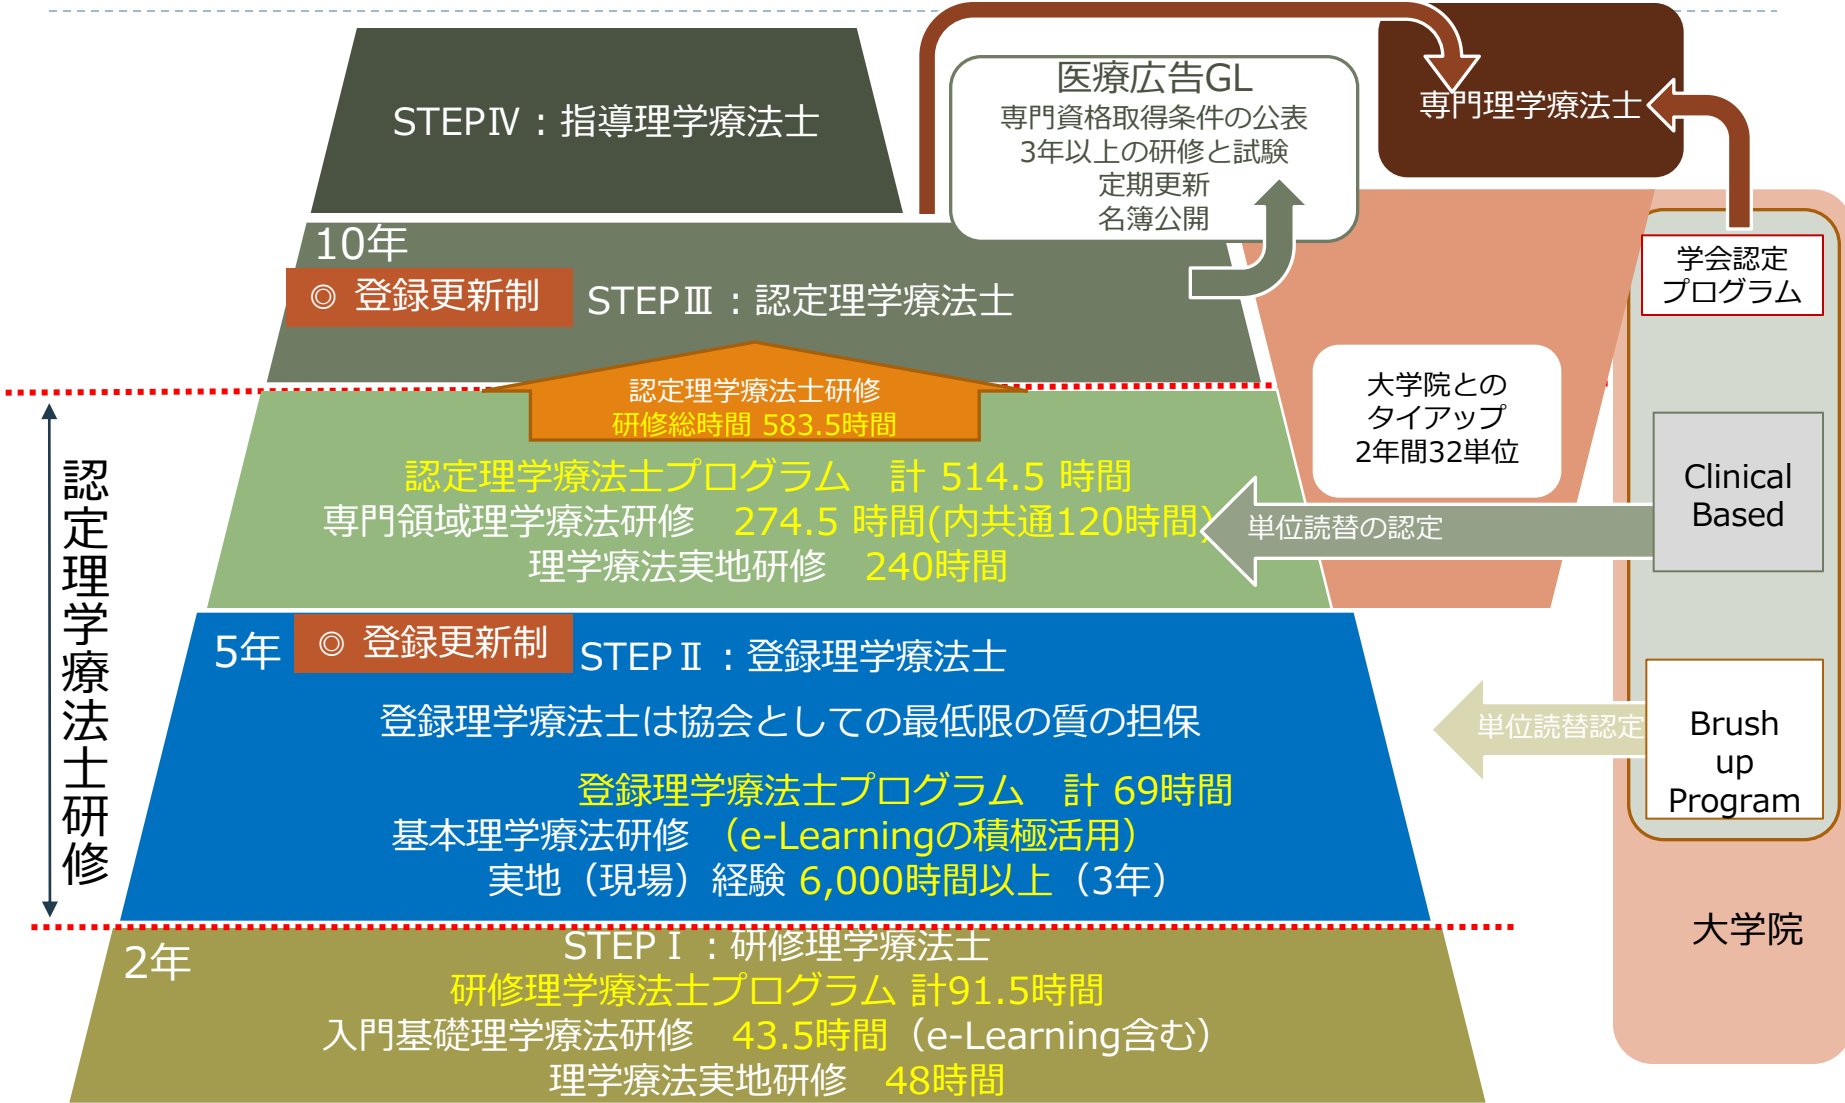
STEPⅣ：指導理学療法士

医療広告GL
専門資格取得条件の公表
3年以上の研修と試験
定期更新
名簿公開

専門理学療法士

10年
◎ 登録更新制
STEPⅢ：認定理学療法士

学会認定
プログラム

認定理学療法士研修
研修総時間 583.5時間

大学院との
タイアップ
2年間32単位

認定理学療法士プログラム　計 514.5 時間
専門領域理学療法研修　274.5 時間(内共通120時間)
理学療法実地研修　240時間

単位読替の認定

Clinical Based

認定理学療法士研修

5年
◎ 登録更新制
STEPⅡ：登録理学療法士

登録理学療法士は協会としての最低限の質の担保

登録理学療法士プログラム　計 69時間
基本理学療法研修　（e-Learningの積極活用）
実地（現場）経験 6,000時間以上（3年）

単位読替認定

Brush up Program

大学院

2年
STEPⅠ：研修理学療法士
研修理学療法士プログラム 計91.5時間
入門基礎理学療法研修　43.5時間（e-Learning含む）
理学療法実地研修　48時間